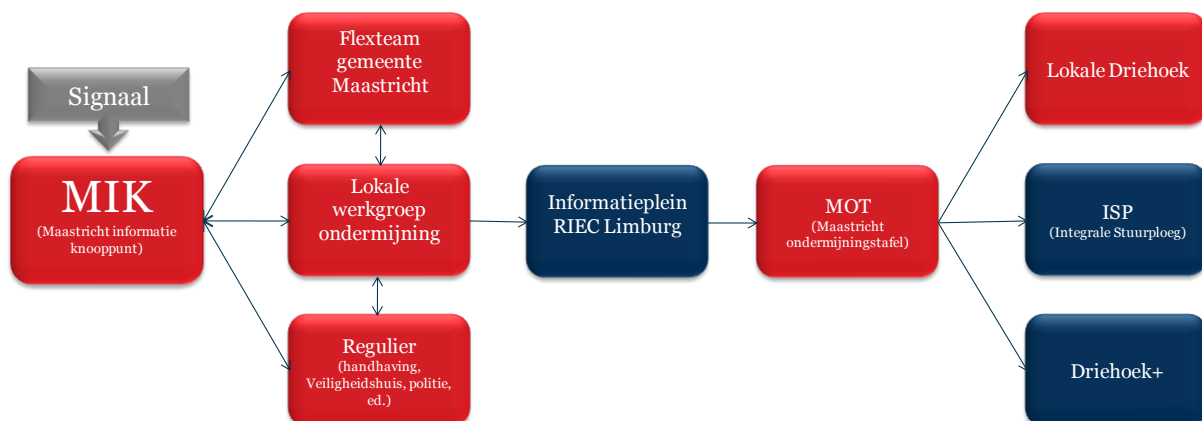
Signaal

MIK
(Maastricht informatie knooppunt)

Flexteam gemeente Maastricht

Lokale werkgroep ondermijning

Regulier
(handhaving, Veiligheidshuis, politie, ed.)

Informatieplein RIEC Limburg

MOT
(Maastricht ondermijningstafel)

Lokale Driehoek

ISP
(Integrale Stuurploeg)

Driehoek+